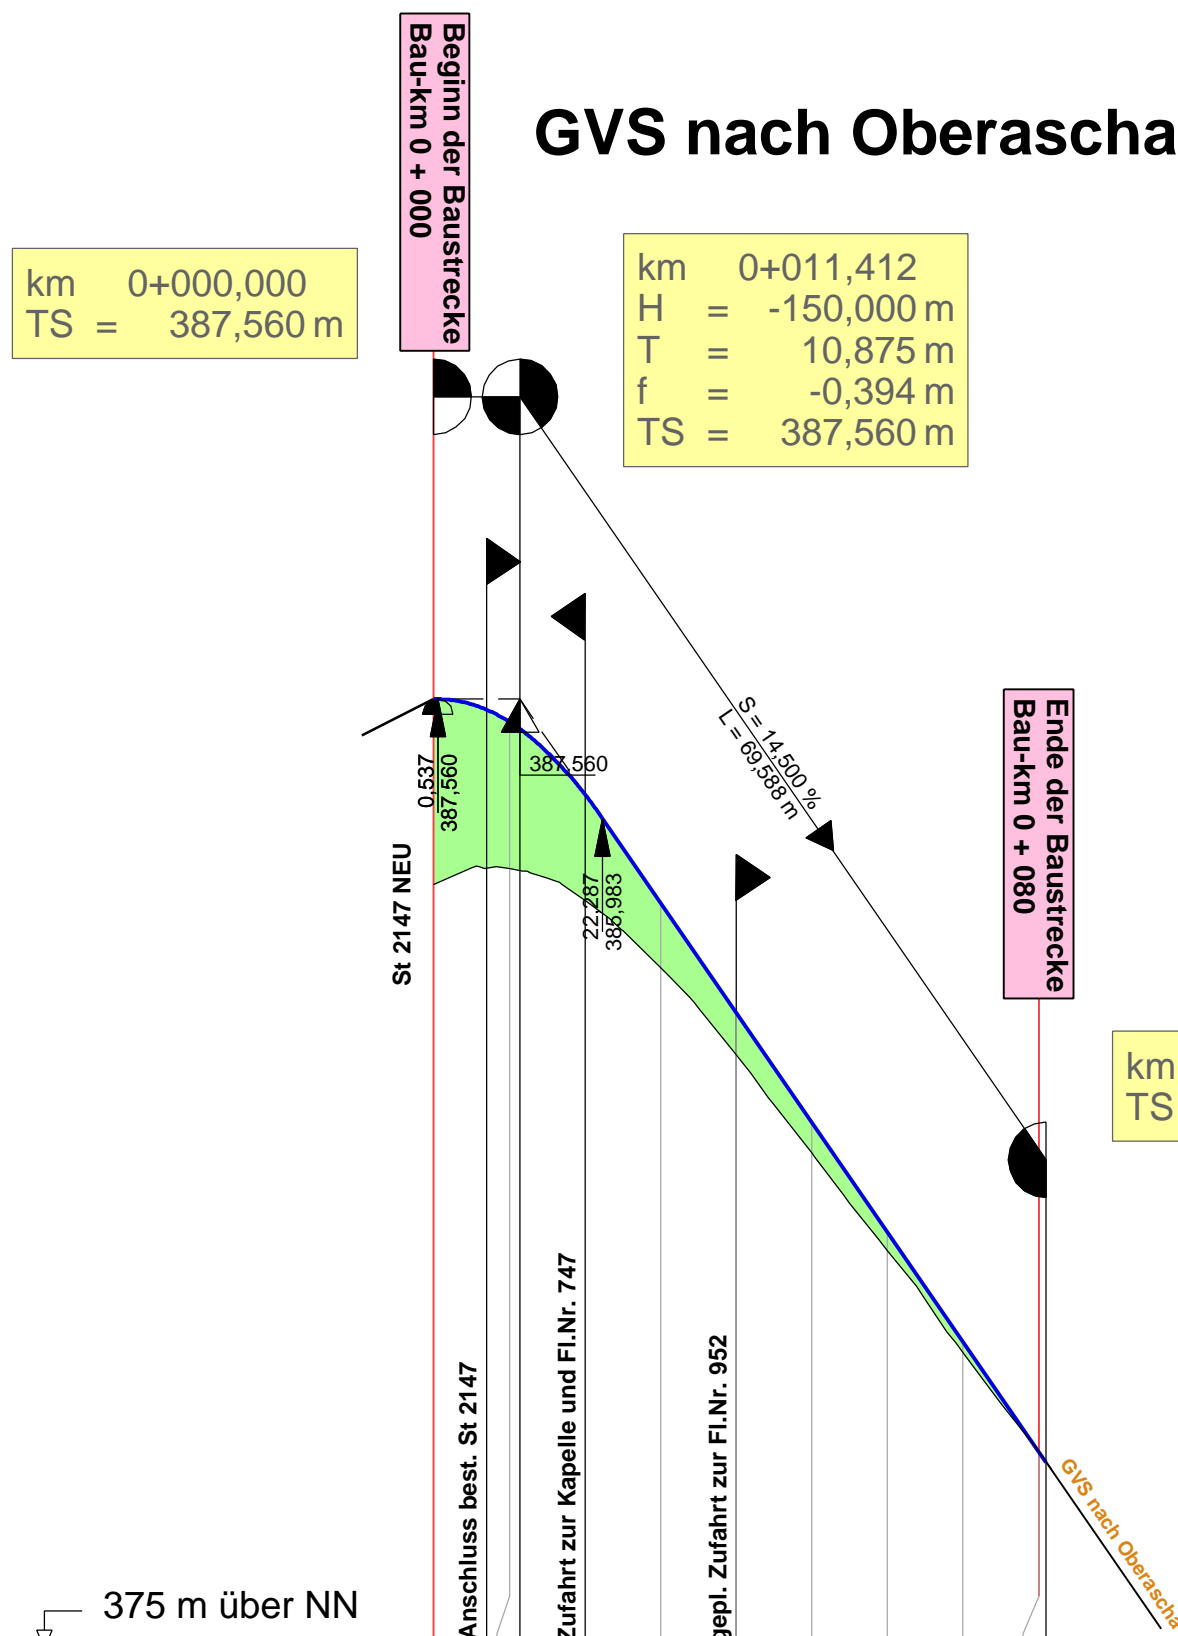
Beginn der Baustrecke
Bau-km 0 + 000

GVS nach Oberascha

km 0+000,000
TS = 387,560 m

km 0+011,412
H = -150,000 m
T = 10,875 m
f = -0,394 m
TS = 387,560 m

S = 14,500 %
L = 69,588 m

387,560

0,537
387,560

22,287
385,983

St 2147 NEU

Ende der Baustrecke
Bau-km 0 + 080

km
TS

Anschluss best. St 2147

Zufahrt zur Kapelle und Fl.Nr. 747

gepl. Zufahrt zur Fl.Nr. 952

GVS nach Oberascha

375 m über NN